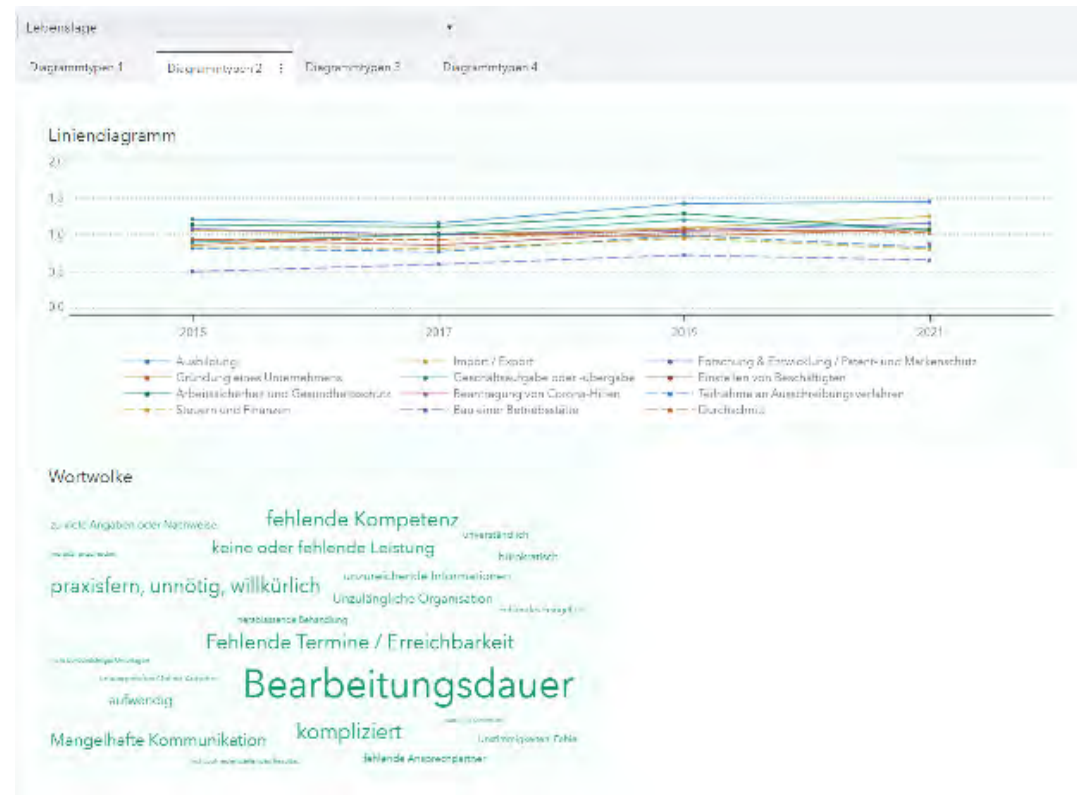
Lebenslage

Diagrammtypen 1 Diagrammtypen 2 Diagrammtypen 3 Diagrammtypen 4

Liniendiagramm

2.0
1.5
1.0
0.5
0.0

2015 2017 2019 2021

Ausbildung
Import / Export
Forschung & Entwicklung / Patent- und Markenschutz
Gründung eines Unternehmens
Geschäftsaufgabe oder -übergabe
Einstellen von Beschäftigten
Arbeitssicherheit und Gesundheitsschutz
Beantragung von Corona-Hilfen
Teilnahme an Ausschreibungsverfahren
Steuern und Finanzen
Bau einer Betriebsstätte
Durchschnitt

Wortwolke

zu viele Angaben oder Nachweise
fehlende Kompetenz
unverständlich
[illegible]
keine oder fehlende Leistung
bürokratisch
praxisfern, unnötig, willkürlich
unzureichende Informationen
Unzulängliche Organisation
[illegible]
respektlose Behandlung
Fehlende Termine / Erreichbarkeit
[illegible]
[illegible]
aufwendig
Bearbeitungsdauer
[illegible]
Mangelhafte Kommunikation
kompliziert
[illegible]
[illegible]
fehlende Ansprechpartner